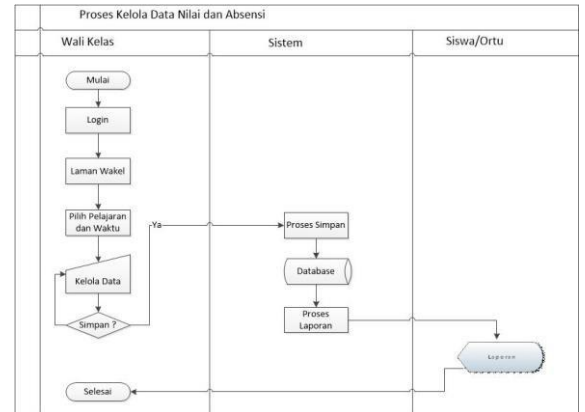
Proses Kelola Data Nilai dan Absensi

| Wali Kelas | Sistem | Siswa/Ortu |
|---|---|---|

Mulai

Login

Laman Wakel

Pilih Pelajaran dan Waktu

Ya

Kelola Data

Simpan ?

Selesai

Proses Simpan

Database

Proses Laporan

Laporan